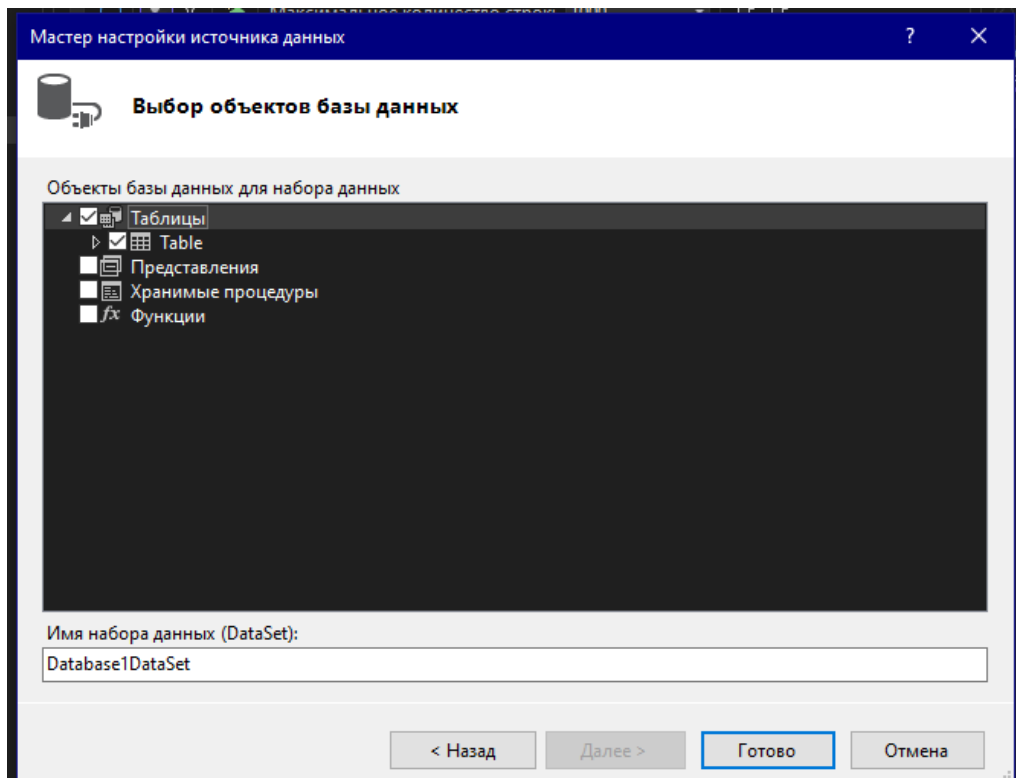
Максимальное количество строк: 1000

Мастер настройки источника данных

?

Выбор объектов базы данных

Объекты базы данных для набора данных

Таблицы

Table

Представления

Хранимые процедуры

$fx$ Функции

Имя набора данных (DataSet):

Database1DataSet

< Назад

Далее >

Готово

Отмена